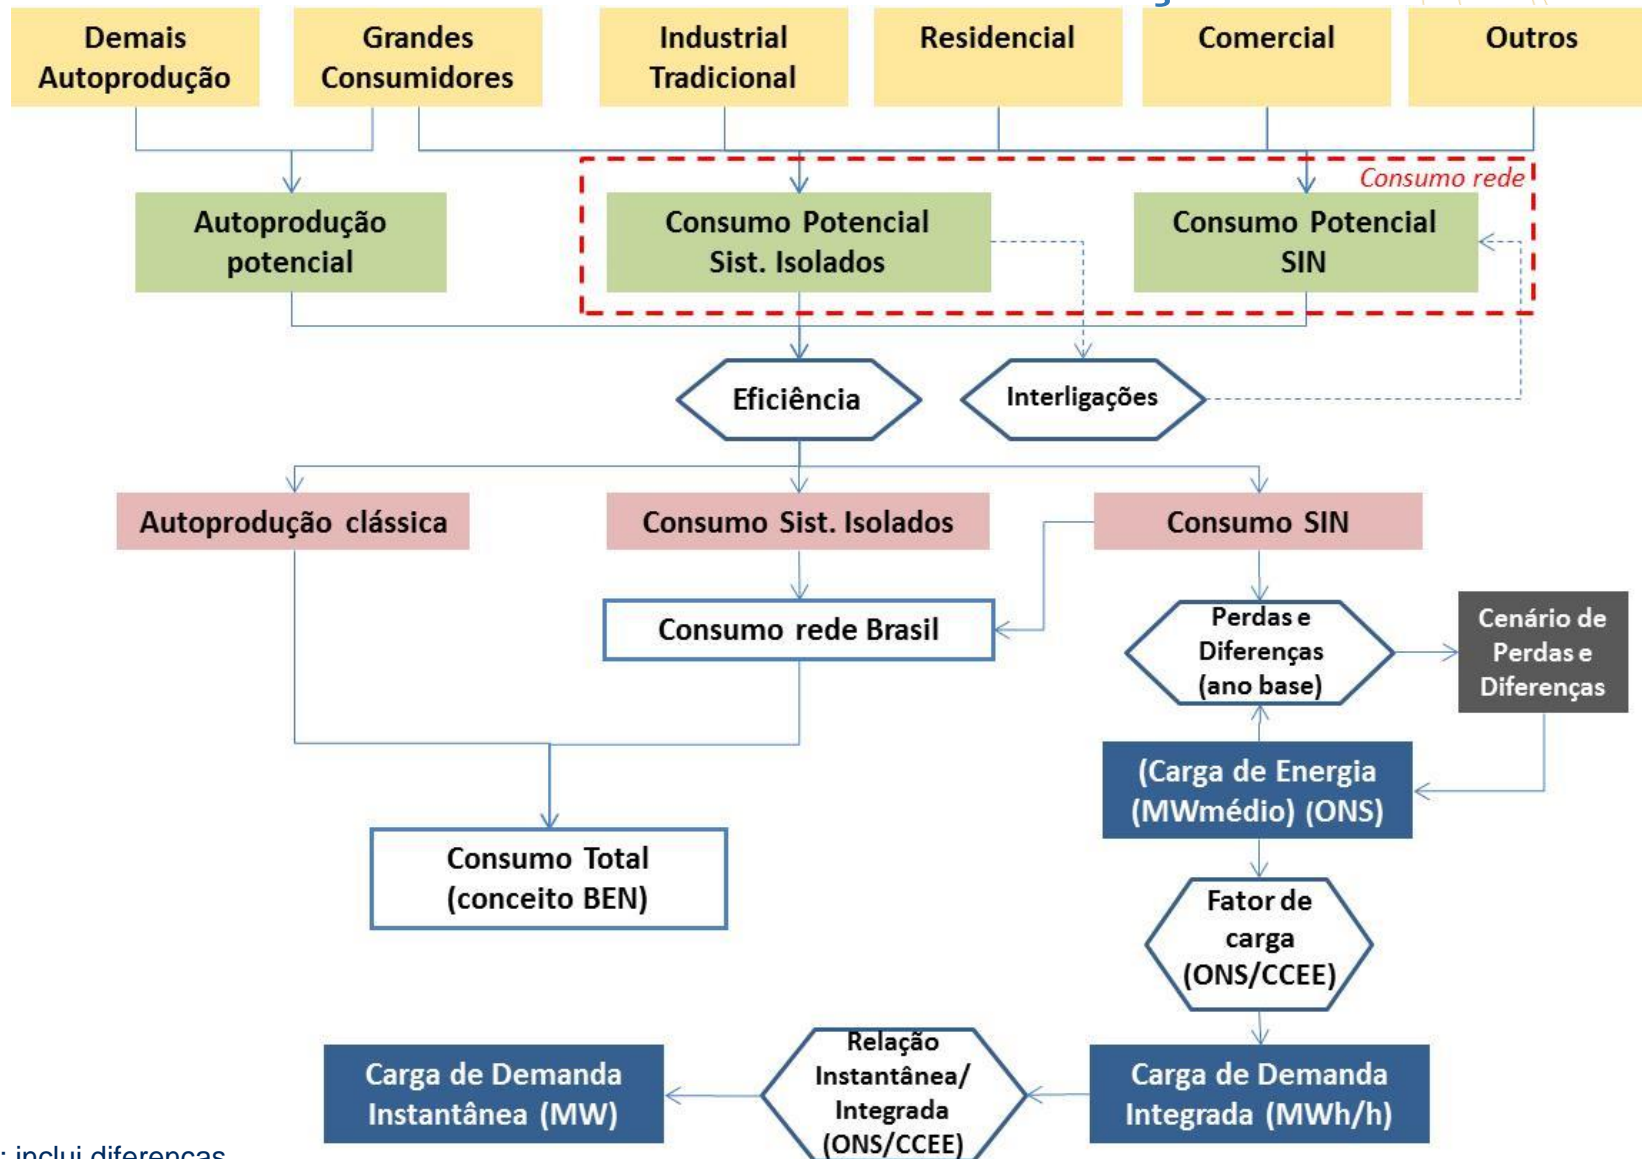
Demais Autoprodução

Grandes Consumidores

Industrial Tradicional

Residencial

Comercial

Outros

Consumo rede

Autoprodução potencial

Consumo Potencial Sist. Isolados

Consumo Potencial SIN

Eficiência

Interligações

Autoprodução clássica

Consumo Sist. Isolados

Consumo SIN

Consumo rede Brasil

Perdas e Diferenças (ano base)

Cenário de Perdas e Diferenças

(Carga de Energia (MWmédio) (ONS)

Consumo Total (conceito BEN)

Fator de carga (ONS/CCEE)

Carga de Demanda Instantânea (MW)

Relação Instantânea/ Integrada (ONS/CCEE)

Carga de Demanda Integrada (MWh/h)

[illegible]: inclui diferenças